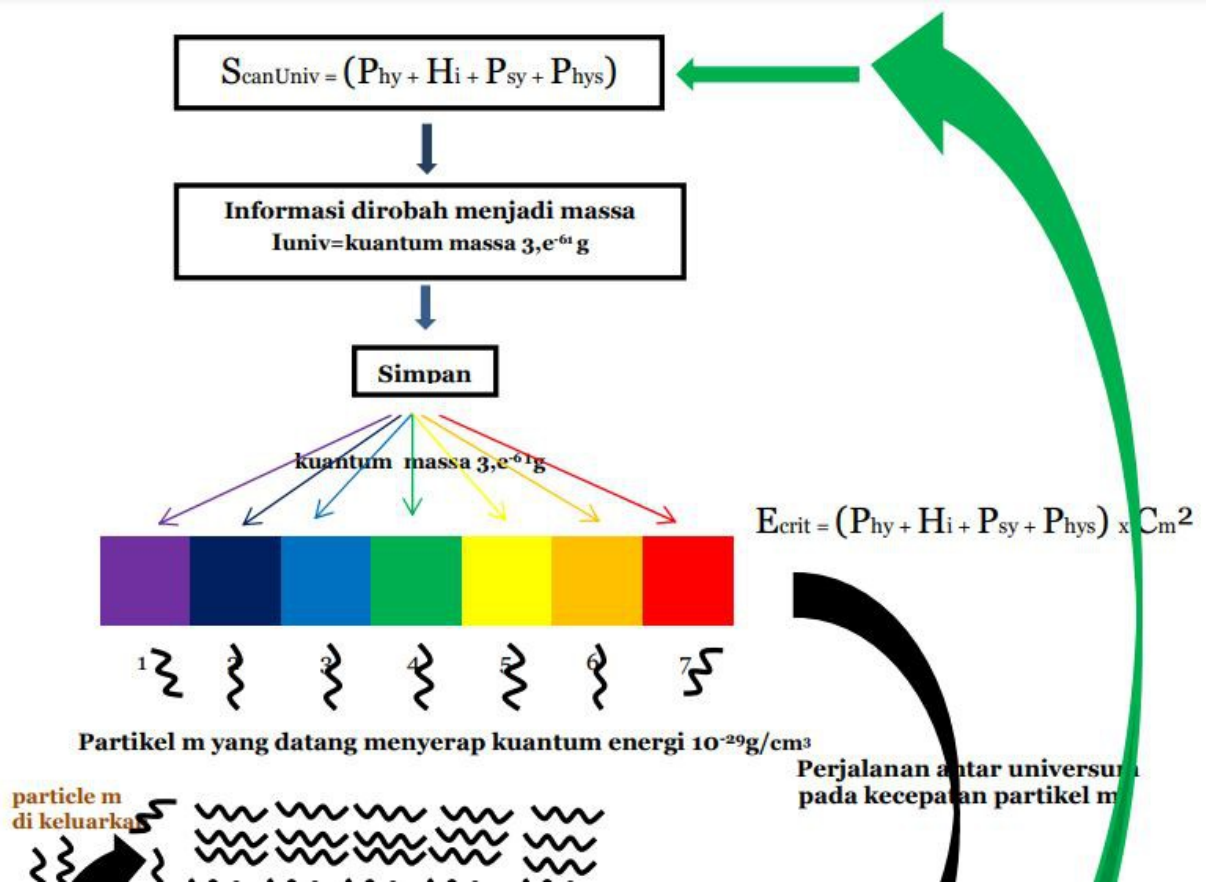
$S_{canUniv} = (P_{hy} + H_i + P_{sy} + P_{hys})$

Informasi dirobah menjadi massa
Iuniv=kuantum massa 3,e$^{-61}$ g

Simpan

kuantum massa 3,e$^{-61}$g

$E_{crit} = (P_{hy} + H_i + P_{sy} + P_{hys}) \times C_m^2$

1 2 3 4 5 6 7

Partikel m yang datang menyerap kuantum energi 10$^{-29}$g/cm$^3$

Perjalanan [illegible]ntar universu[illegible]
pada kecepa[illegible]an partikel m

particle m
di keluarka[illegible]